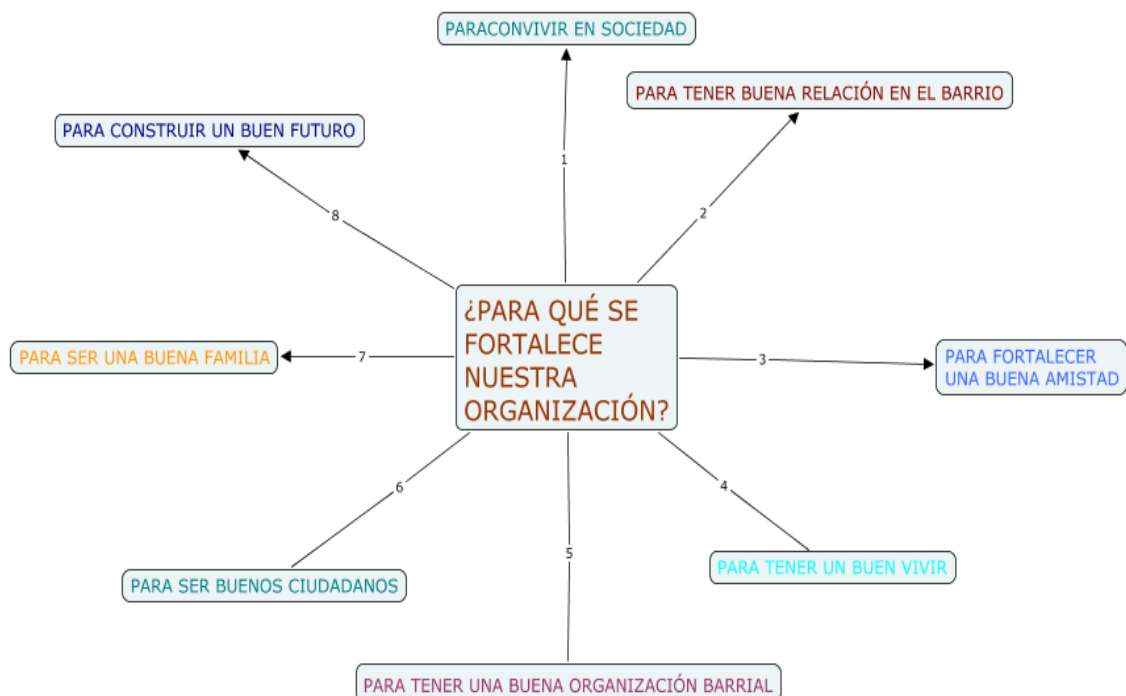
¿PARA QUÉ SE FORTALECE NUESTRA ORGANIZACIÓN?

1
PARACONVIVIR EN SOCIEDAD

2
PARA TENER BUENA RELACIÓN EN EL BARRIO

3
PARA FORTALECER UNA BUENA AMISTAD

4
PARA TENER UN BUEN VIVIR

5
PARA TENER UNA BUENA ORGANIZACIÓN BARRIAL

6
PARA SER BUENOS CIUDADANOS

7
PARA SER UNA BUENA FAMILIA

8
PARA CONSTRUIR UN BUEN FUTURO